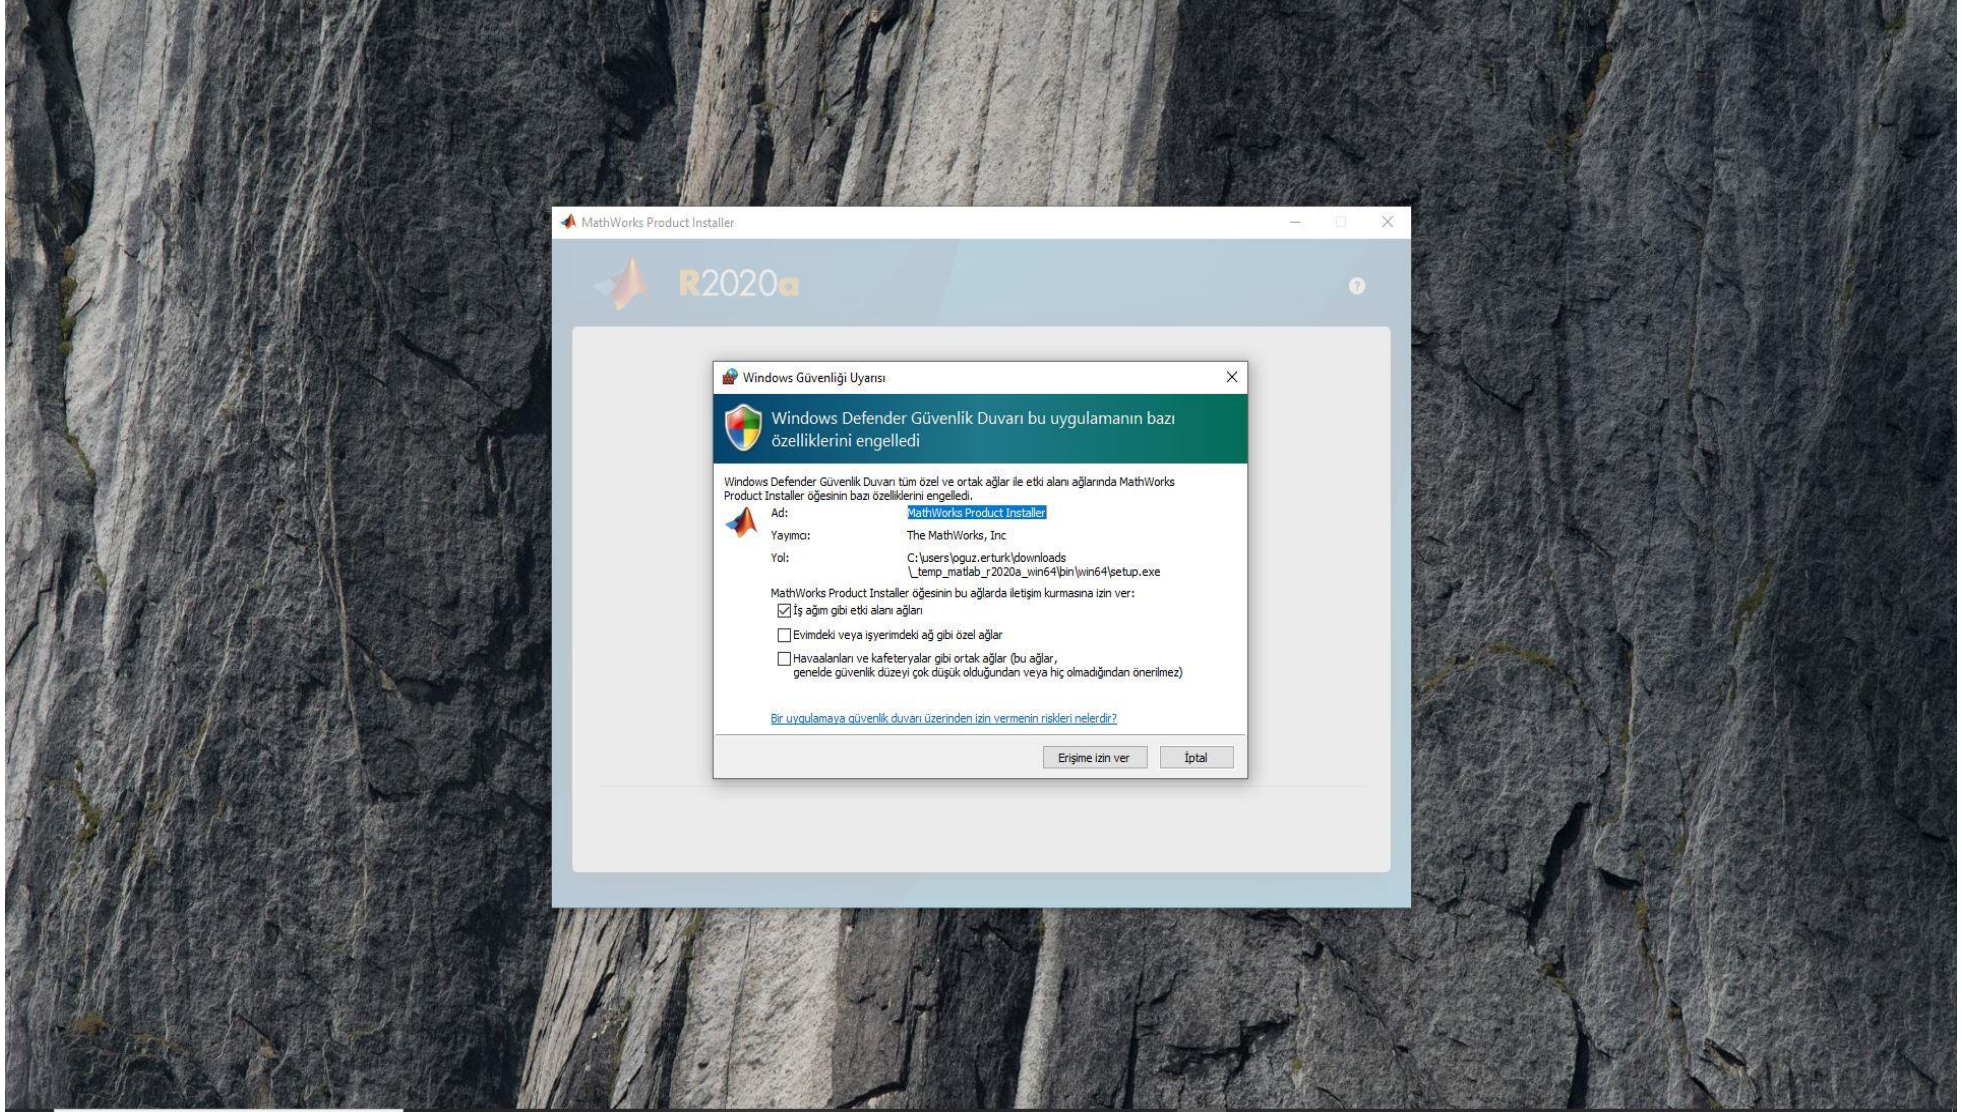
MathWorks Product Installer

R2020a

Windows Güvenliği Uyarısı

Windows Defender Güvenlik Duvarı bu uygulamanın bazı özelliklerini engelledi

Windows Defender Güvenlik Duvarı tüm özel ve ortak ağlar ile etki alanı ağlarında MathWorks Product Installer öğesinin bazı özelliklerini engelledi.

Ad: MathWorks Product Installer

Yayımcı: The MathWorks, Inc

Yol: C:\users\oguz.erturk\downloads \_temp_matlab_r2020a_win64\bin\win64\setup.exe

MathWorks Product Installer öğesinin bu ağlarda iletişim kurmasına izin ver:

İş ağım gibi etki alanı ağları

Evimdeki veya işyerimdeki ağ gibi özel ağlar

Havaalanları ve kafeteryalar gibi ortak ağlar (bu ağlar, genelde güvenlik düzeyi çok düşük olduğundan veya hiç olmadığından önerilmez)

Bir uygulamaya güvenlik duvarı üzerinden izin vermenin riskleri nelerdir?

Erişime izin ver

İptal